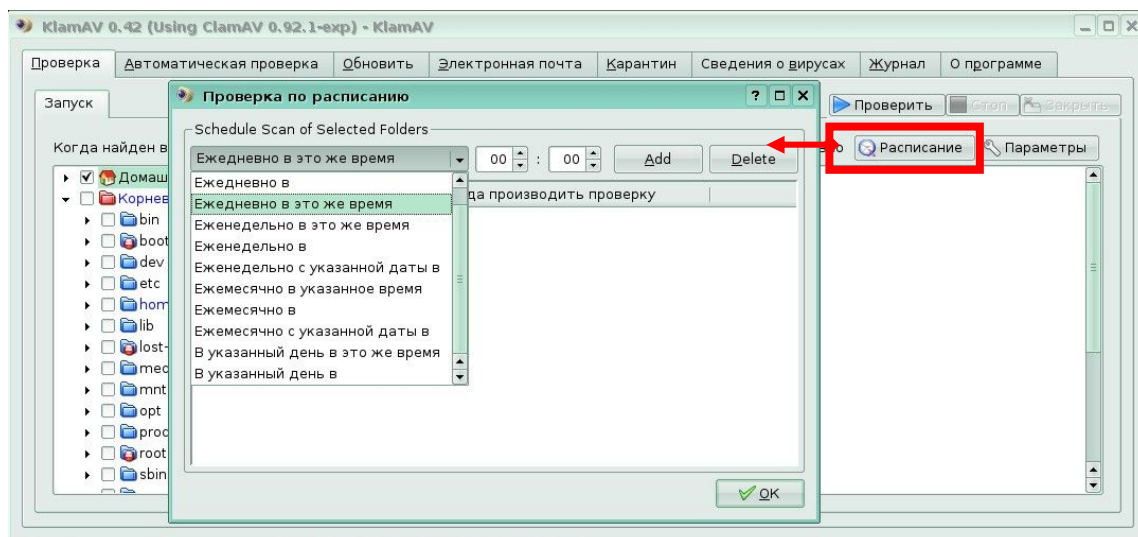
KlamAV 0.42 (Using ClamAV 0.92.1-exp) - KlamAV

Проверка | Автоматическая проверка | Обновить | Электронная почта | Карантин | Сведения о вирусах | Журнал | О программе

Запуск

Проверить | Стоп | Закрыть

Когда найден в

о | Расписание | Параметры

Домаш
Корнев
bin
boot
dev
etc
hom
lib
lost-
mec
mnt
opt
proc
root
sbin

Проверка по расписанию

Schedule Scan of Selected Folders

Ежедневно в это же время | 00 | : | 00 | Add | Delete

да производить проверку

Ежедневно в
Ежедневно в это же время
Еженедельно в это же время
Еженедельно в
Еженедельно с указанной даты в
Ежемесячно в указанное время
Ежемесячно в
Ежемесячно с указанной даты в
В указанный день в это же время
В указанный день в

OK